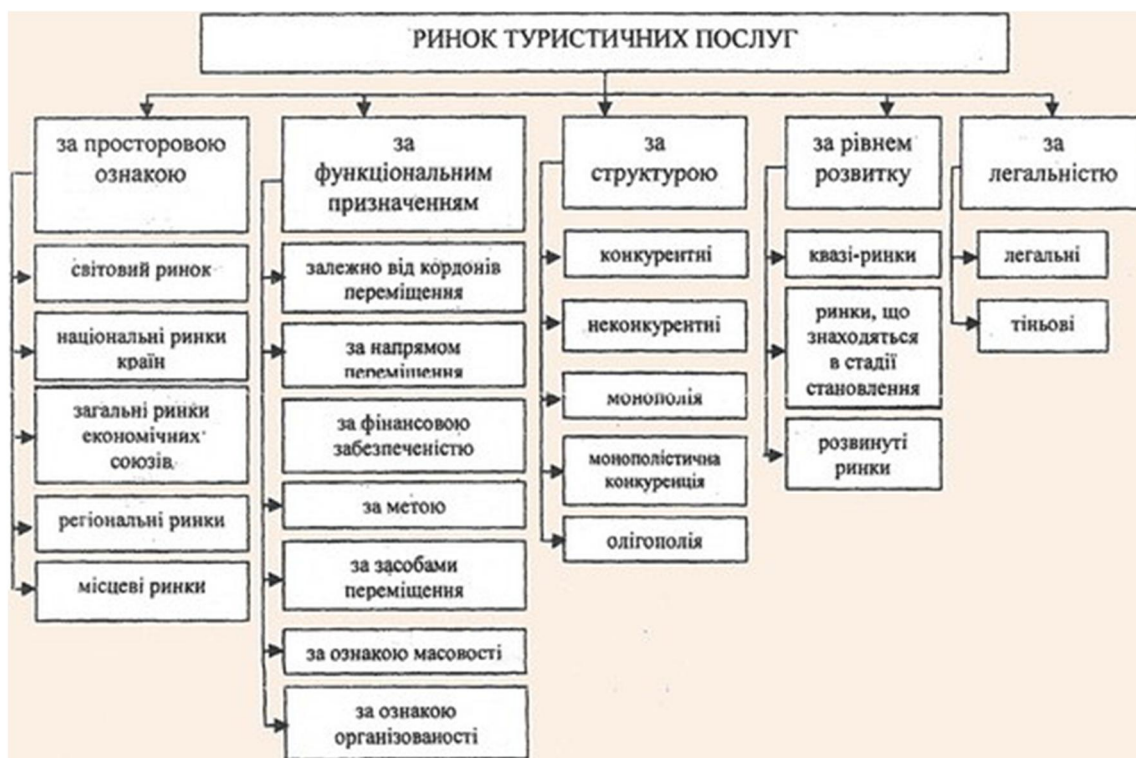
РИНОК ТУРИСТИЧНИХ ПОСЛУГ

за просторовою ознакою

світовий ринок

національні ринки країн

загальні ринки економічних союзів

регіональні ринки

місцеві ринки

за функціональним призначенням

залежно від кордонів переміщення

за напрямом переміщення

за фінансовою забезпеченістю

за метою

за засобами переміщення

за ознакою масовості

за ознакою організованості

за структурою

конкурентні

неконкурентні

монополія

монополістична конкуренція

олігополія

за рівнем розвитку

квазі-ринки

ринки, що знаходяться в стадії становлення

розвинуті ринки

за легальністю

легальні

тіньові